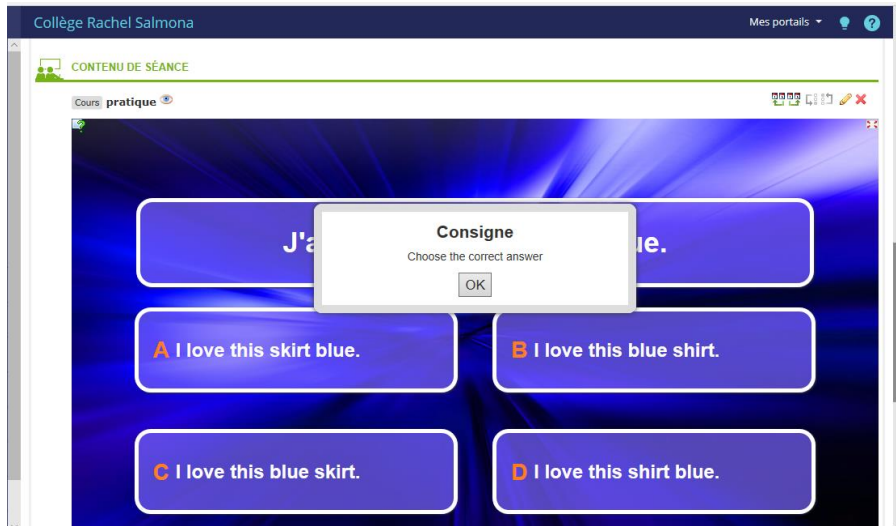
Collège Rachel Salmona

Mes portails ▾

CONTENU DE SÉANCE

Cours pratique

J'a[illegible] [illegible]ue.

Consigne

Choose the correct answer

OK

A I love this skirt blue.

B I love this blue shirt.

C I love this blue skirt.

D I love this shirt blue.